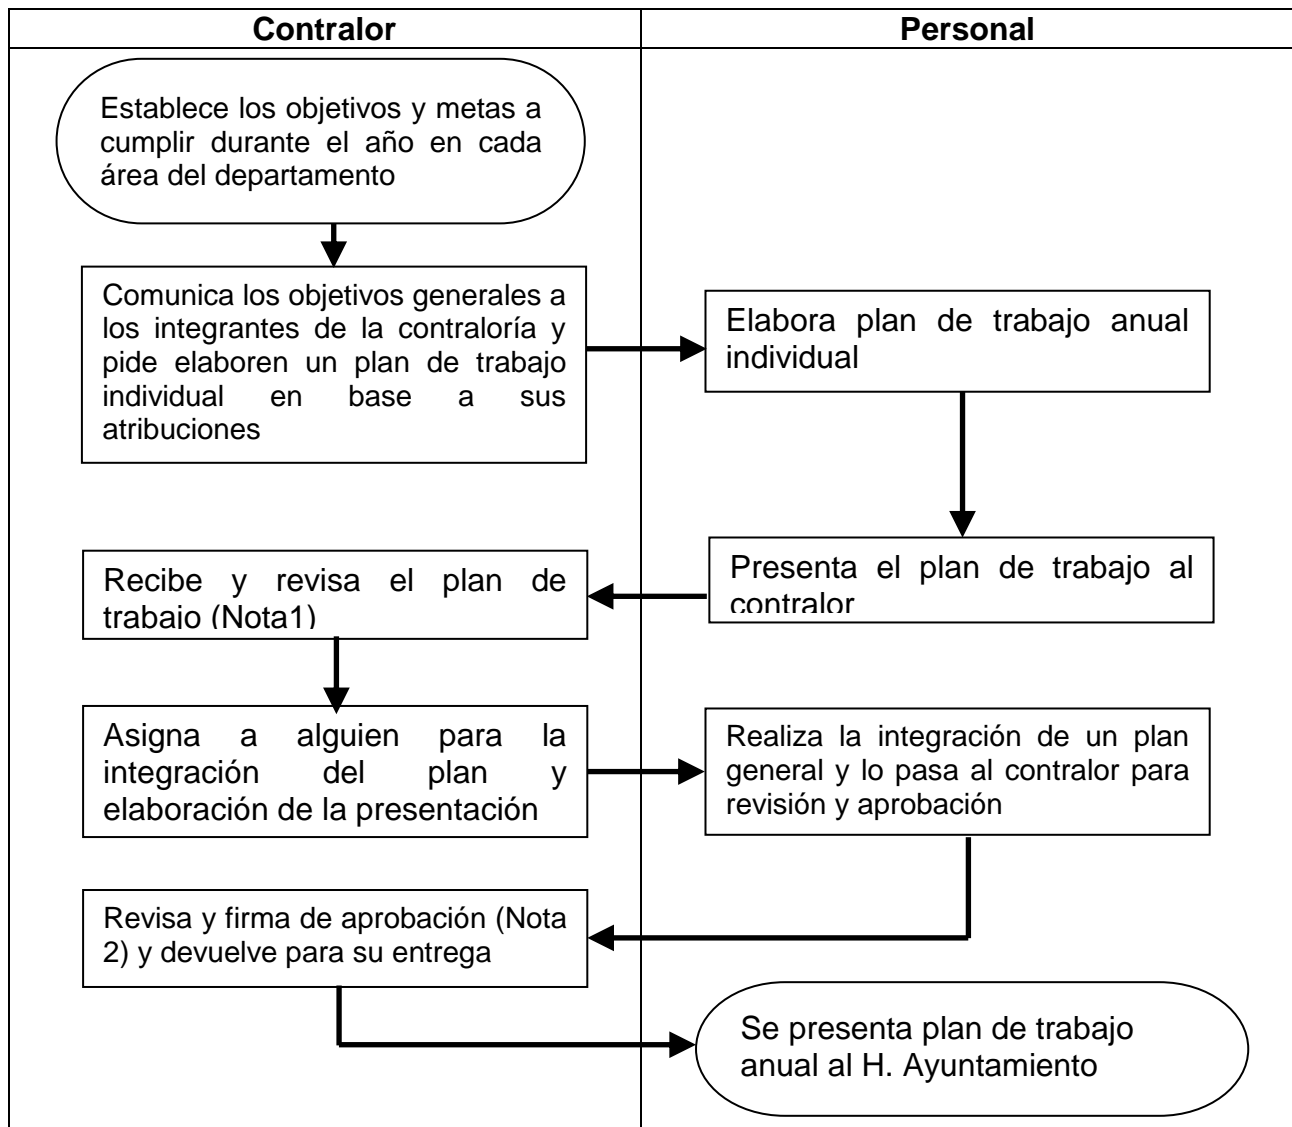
Contralor

Personal

Establece los objetivos y metas a cumplir durante el año en cada área del departamento

Comunica los objetivos generales a los integrantes de la contraloría y pide elaboren un plan de trabajo individual en base a sus atribuciones

Elabora plan de trabajo anual individual

Presenta el plan de trabajo al contralor

Recibe y revisa el plan de trabajo (Nota1)

Asigna a alguien para la integración del plan y elaboración de la presentación

Realiza la integración de un plan general y lo pasa al contralor para revisión y aprobación

Revisa y firma de aprobación (Nota 2) y devuelve para su entrega

Se presenta plan de trabajo anual al H. Ayuntamiento